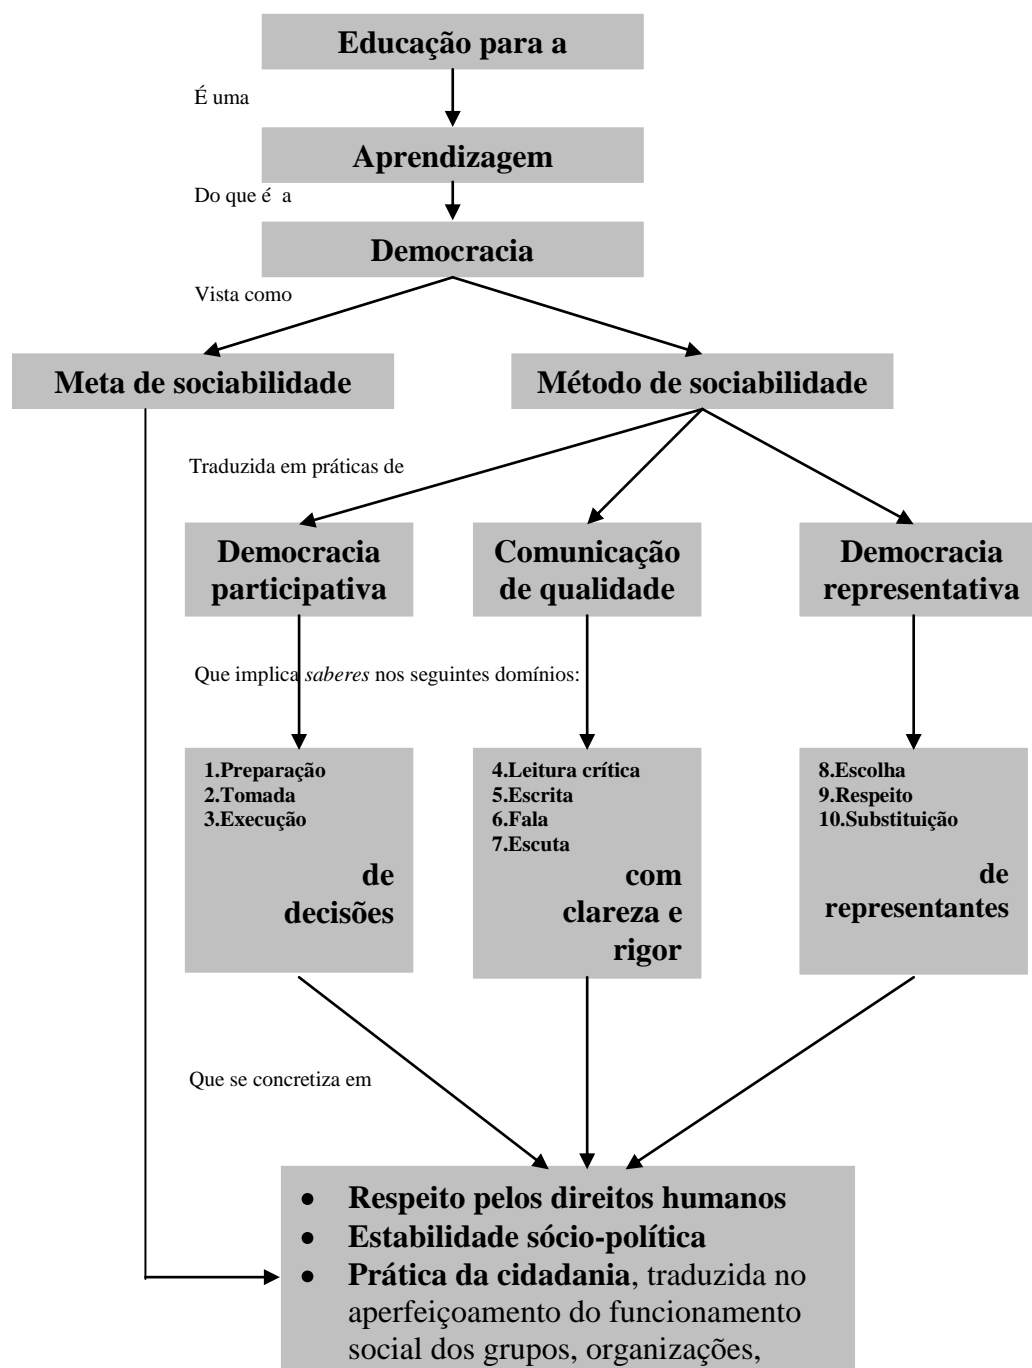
Educação para a

É uma

Aprendizagem

Do que é a

Democracia

Vista como

Meta de sociabilidade

Método de sociabilidade

Traduzida em práticas de

Democracia participativa

Comunicação de qualidade

Democracia representativa

Que implica *saberes* nos seguintes domínios:

1.Preparação
2.Tomada
3.Execução

de decisões

4.Leitura crítica
5.Escrita
6.Fala
7.Escuta

com clareza e rigor

8.Escolha
9.Respeito
10.Substituição

de representantes

Que se concretiza em

- Respeito pelos direitos humanos
- Estabilidade sócio-política
- Prática da cidadania, traduzida no aperfeiçoamento do funcionamento social dos grupos, organizações,